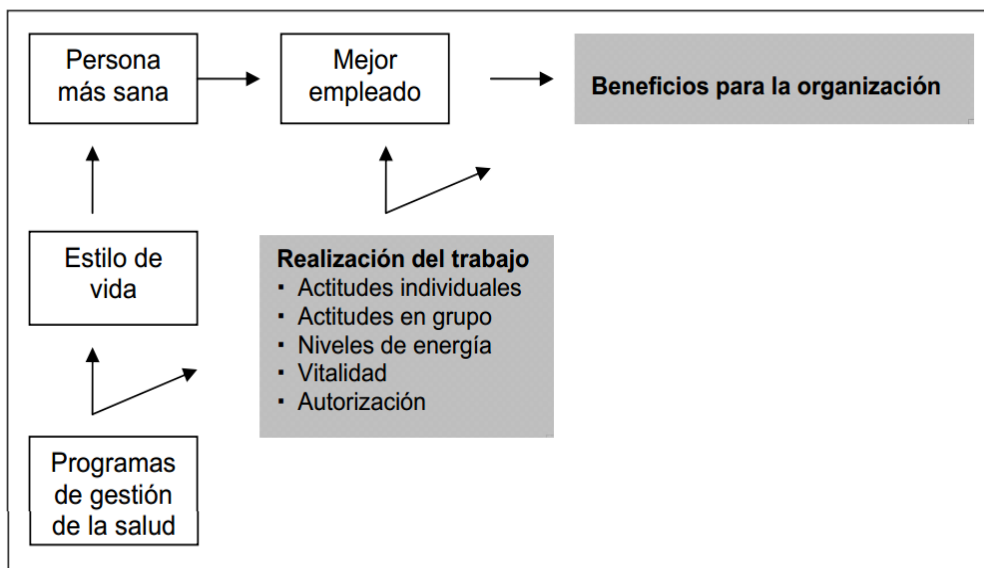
Persona más sana

Mejor empleado

Beneficios para la organización

Estilo de vida

Realización del trabajo
- Actitudes individuales
- Actitudes en grupo
- Niveles de energía
- Vitalidad
- Autorización

Programas de gestión de la salud